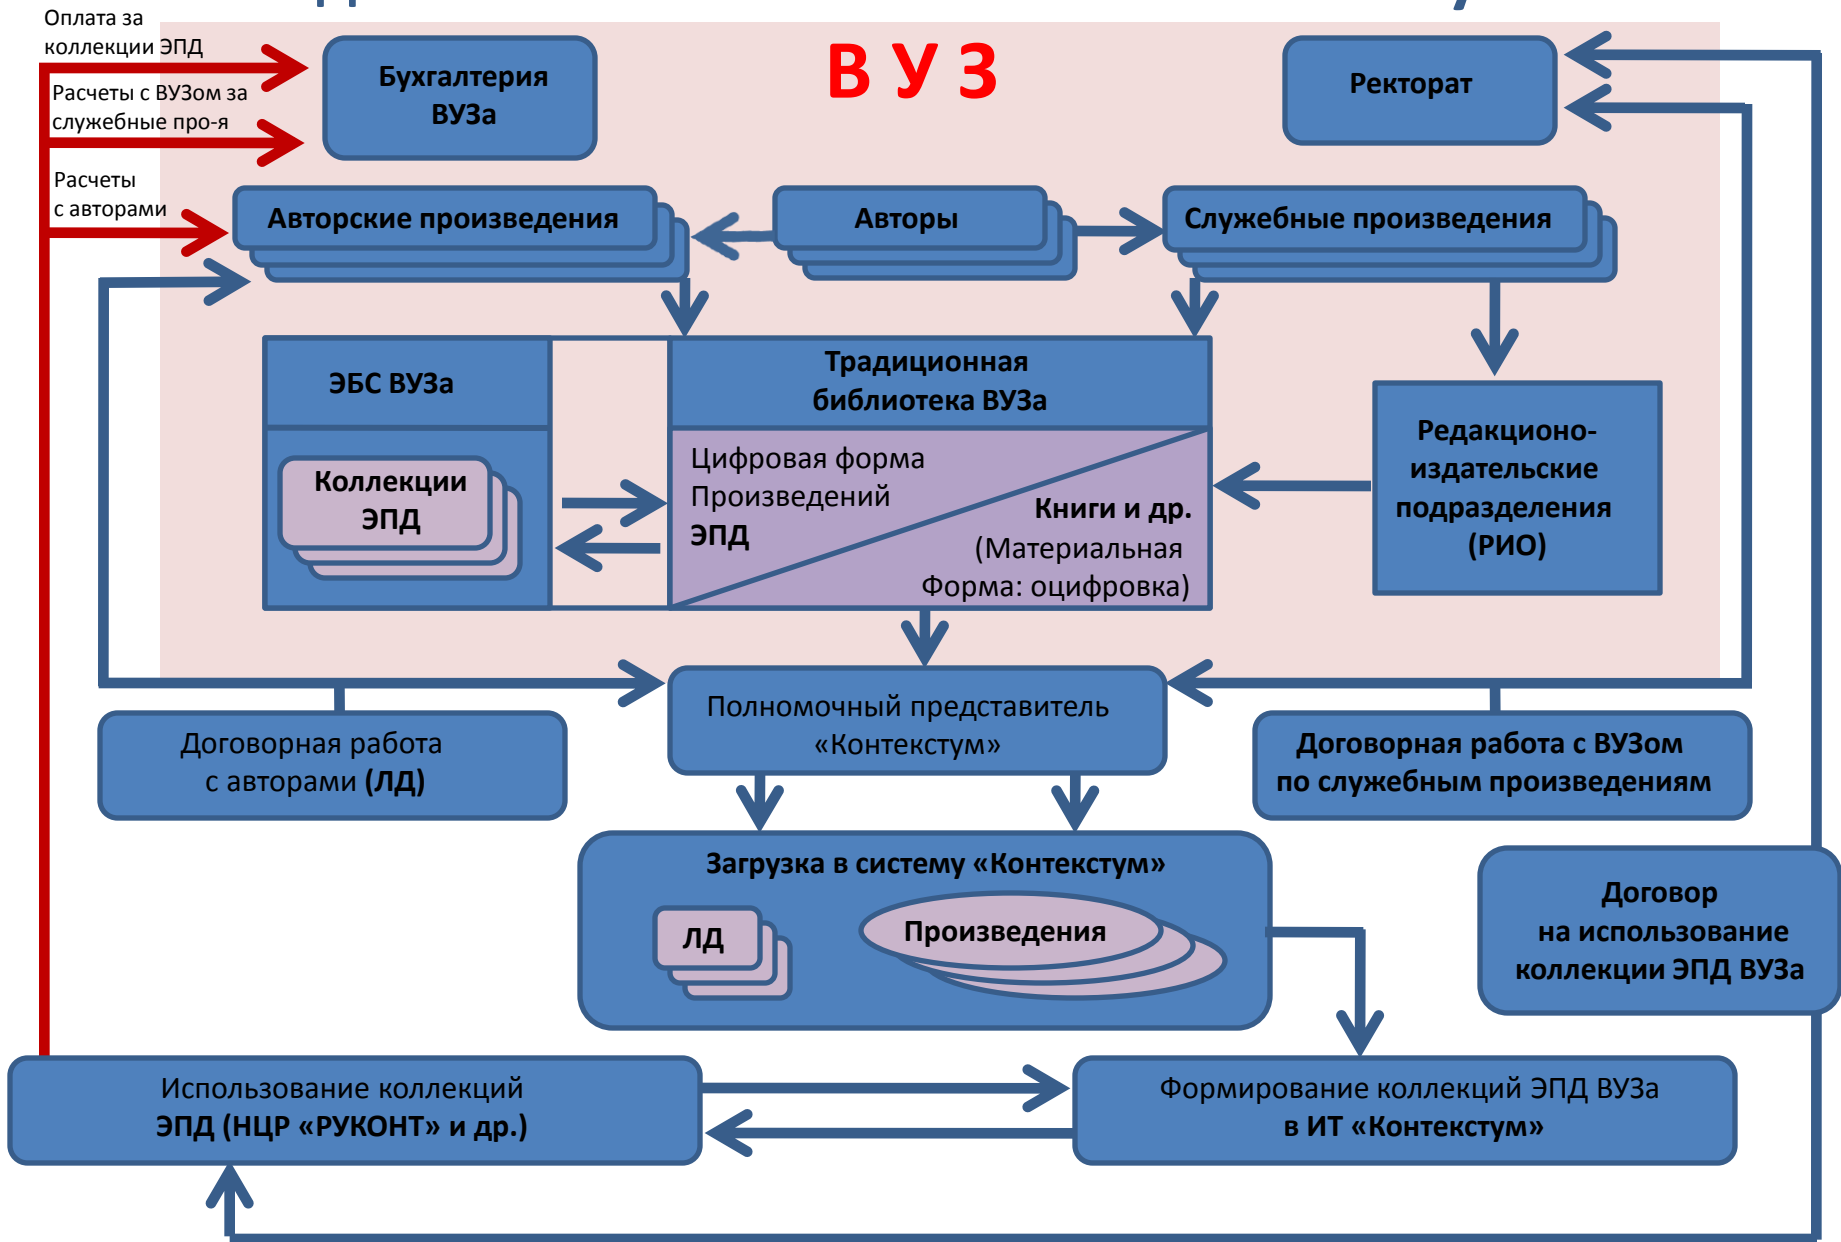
Оплата за коллекции ЭПД

Расчеты с ВУЗом за служебные про-я

Расчеты с авторами

Бухгалтерия ВУЗа

В У З

Ректорат

Авторские произведения

Авторы

Служебные произведения

ЭБС ВУЗа

Коллекции ЭПД

Традиционная библиотека ВУЗа

Цифровая форма Произведений ЭПД

Книги и др. (Материальная Форма: оцифровка)

Редакционо-издательские подразделения (РИО)

Полномочный представитель «Контекстум»

Договорная работа с авторами (ЛД)

Договорная работа с ВУЗом по служебным произведениям

Загрузка в систему «Контекстум»

ЛД

Произведения

Договор на использование коллекции ЭПД ВУЗа

Использование коллекций ЭПД (НЦР «РУКОНТ» и др.)

Формирование коллекций ЭПД ВУЗа в ИТ «Контекстум»